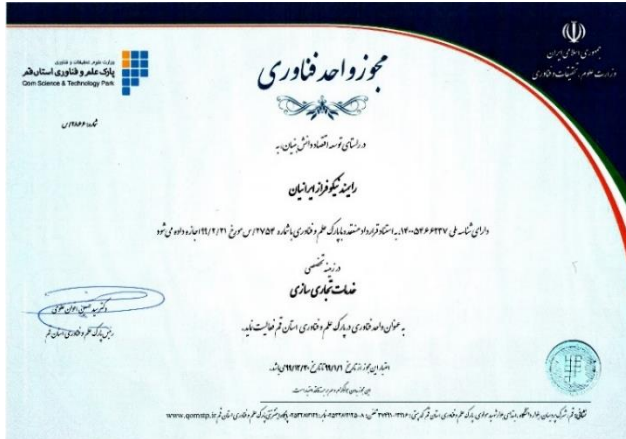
جمهوری اسلامی ایران
وزارت علوم، تحقیقات و فناوری

وزارت علوم، تحقیقات و فناوری
پارک علم و فناوری استان قم
Qom Science & Technology Park

مجوز واحد فناوری

شماره: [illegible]

در راستای توسعه اقتصاد دانش بنیان به

رایند نیکو فراز ایرانیان

دارای شناسه ملی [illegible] به استناد قرارداد منعقده با پارک علم و فناوری به شماره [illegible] مورخ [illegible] اجازه داده می شود

در زمینه تخصصی
خدمات تجاری سازی

به عنوان واحد فناوری در پارک علم و فناوری استان قم فعالیت نماید.

اعتبار این مجوز از تاریخ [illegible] تا تاریخ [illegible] می باشد.

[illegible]

رئیس پارک علم و فناوری استان قم

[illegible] www.qomstp.ir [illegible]